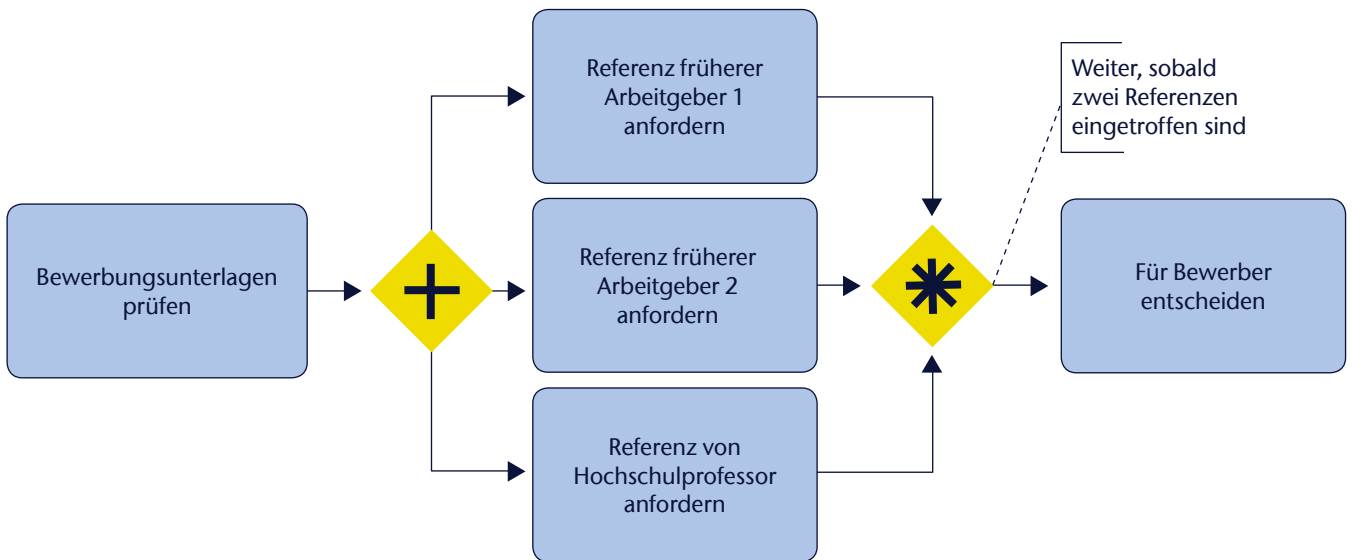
Bewerbungsunterlagen prüfen

Referenz früherer Arbeitgeber 1 anfordern

Referenz früherer Arbeitgeber 2 anfordern

Referenz von Hochschulprofessor anfordern

Weiter, sobald zwei Referenzen eingetroffen sind

Für Bewerber entscheiden